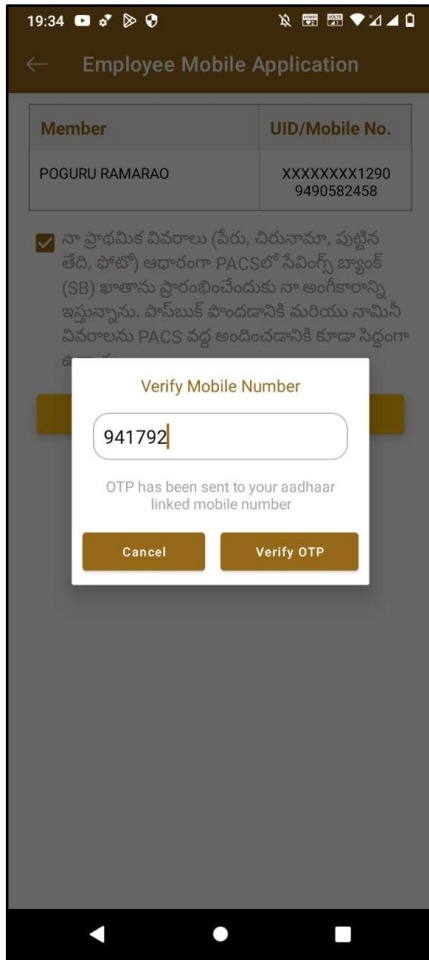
19:34

Employee Mobile Application

| Member | UID/Mobile No. |
|---|---|
| POGURU RAMARAO | XXXXXXXX1290 9490582458 |

నా ప్రాథమిక వివరాలు (పేరు, చిరునామా, పుట్టిన తేదీ, ఫోటో) ఆధారంగా PACSలో సేవింగ్స్ బ్యాంక్ (SB) ఖాతాను ప్రారంభించేందుకు నా అంగీకారాన్ని ఇస్తున్నాను. పాస్‌బుక్ పొందడానికి మరియు నామినీ వివరాలను PACS వద్ద అందించడానికి కూడా సిద్ధంగా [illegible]

Verify Mobile Number

941792

OTP has been sent to your aadhaar linked mobile number

Cancel

Verify OTP